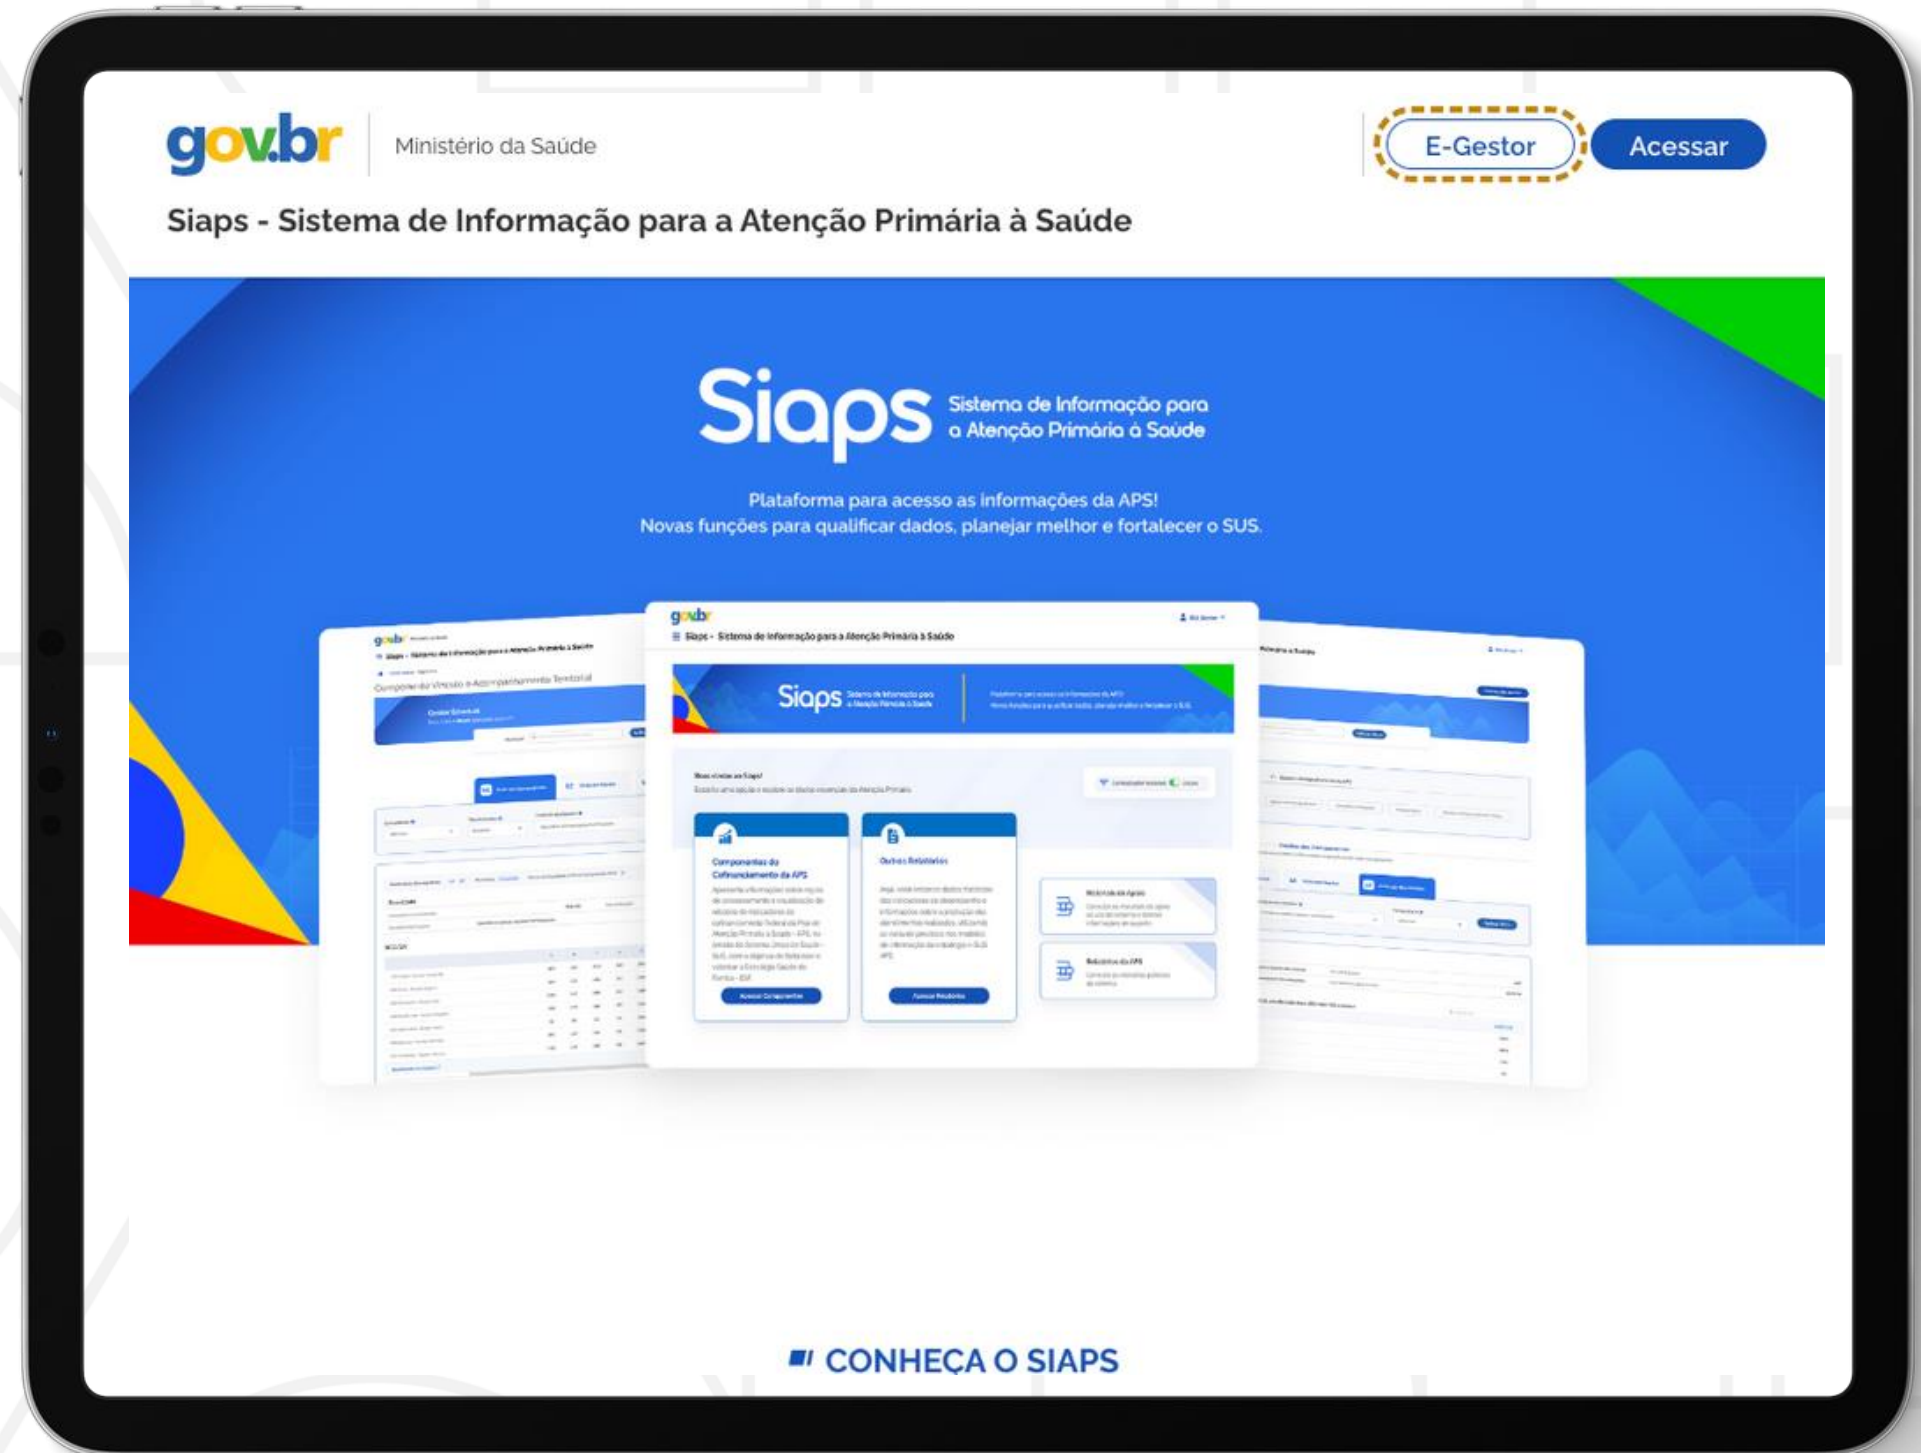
gov.br Ministério da Saúde

E-Gestor Acessar

Siaps - Sistema de Informação para a Atenção Primária à Saúde

Siaps Sistema de Informação para a Atenção Primária à Saúde

Plataforma para acesso as informações da APS!
Novas funções para qualificar dados, planejar melhor e fortalecer o SUS.

gov.br
Siaps - Sistema de Informação para a Atenção Primária à Saúde

Siaps

Componentes do Cofinanciamento da APS

Outros Relatórios

CONHEÇA O SIAPS